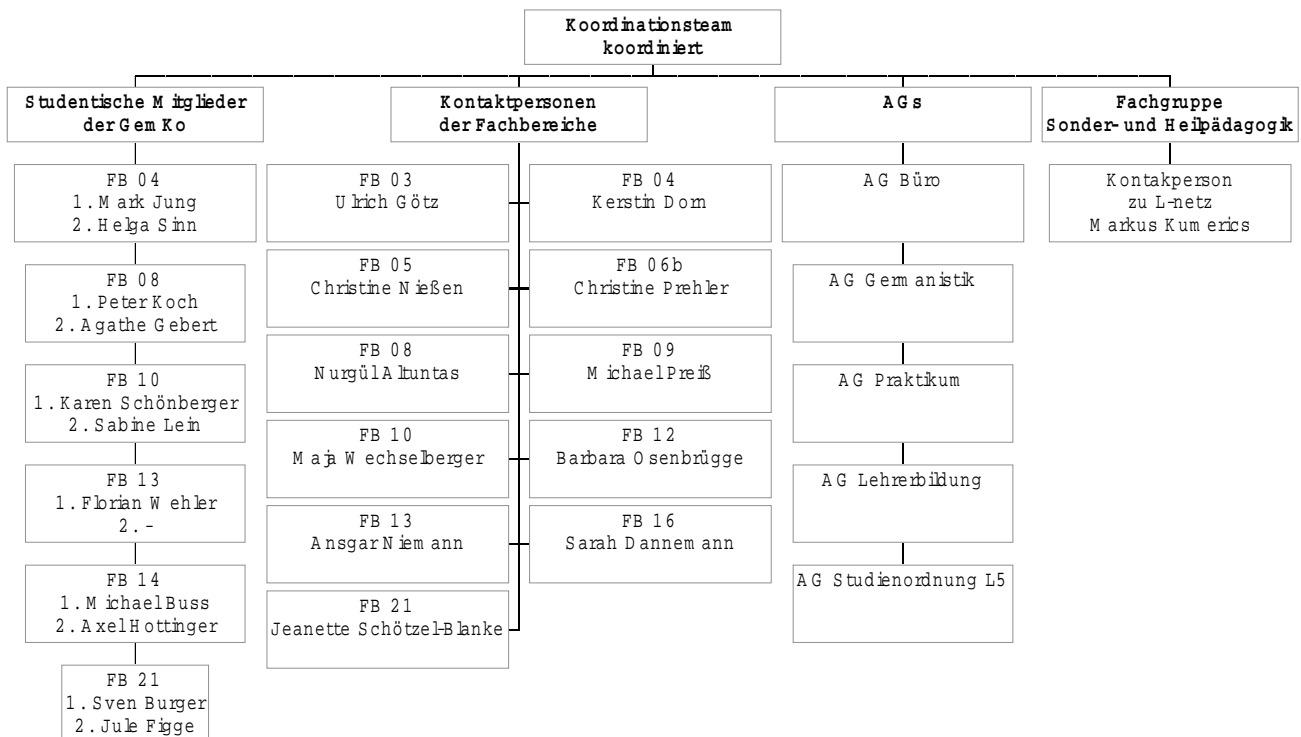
Koordinationsteam koordiniert

Studentische Mitglieder der GemKo

FB 04
1. Mark Jung
2. Helga Sinn

FB 08
1. Peter Koch
2. Agathe Gebert

FB 10
1. Karen Schönberger
2. Sabine Lein

FB 13
1. Florian Wehler
2. -

FB 14
1. Michael Buss
2. Axel Hottinger

FB 21
1. Sven Burger
2. Jule Figge

Kontaktpersonen der Fachbereiche

FB 03
Ulrich Götz

FB 04
Kerstin Dorn

FB 05
Christine Nießen

FB 06b
Christine Prehler

FB 08
Nurgül Altuntas

FB 09
Michael Preiß

FB 10
Maja Wechselberger

FB 12
Barbara Osenbrügge

FB 13
Ansgar Niemann

FB 16
Sarah Dannemann

FB 21
Jeanette Schötzel-Blanke

AGs

AG Büro

AG Germanistik

AG Praktikum

AG Lehrerbildung

AG Studienordnung L5

Fachgruppe Sonder- und Heilpädagogik

Kontakperson zu L-netz Markus Kumerics